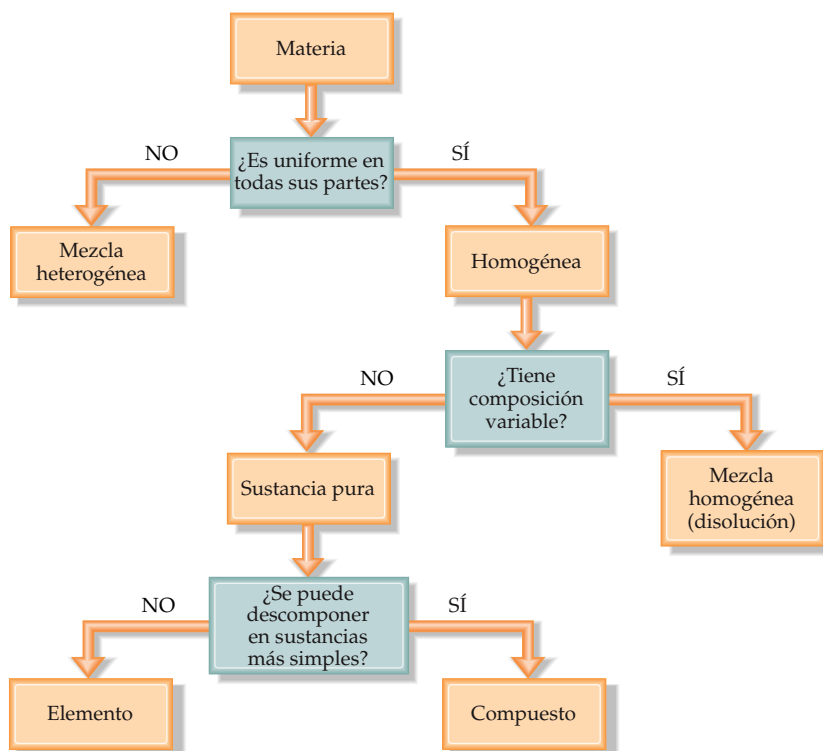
Materia

¿Es uniforme en todas sus partes?

NO

SÍ

Mezcla heterogénea

Homogénea

¿Tiene composición variable?

NO

SÍ

Sustancia pura

Mezcla homogénea (disolución)

¿Se puede descomponer en sustancias más simples?

NO

SÍ

Elemento

Compuesto